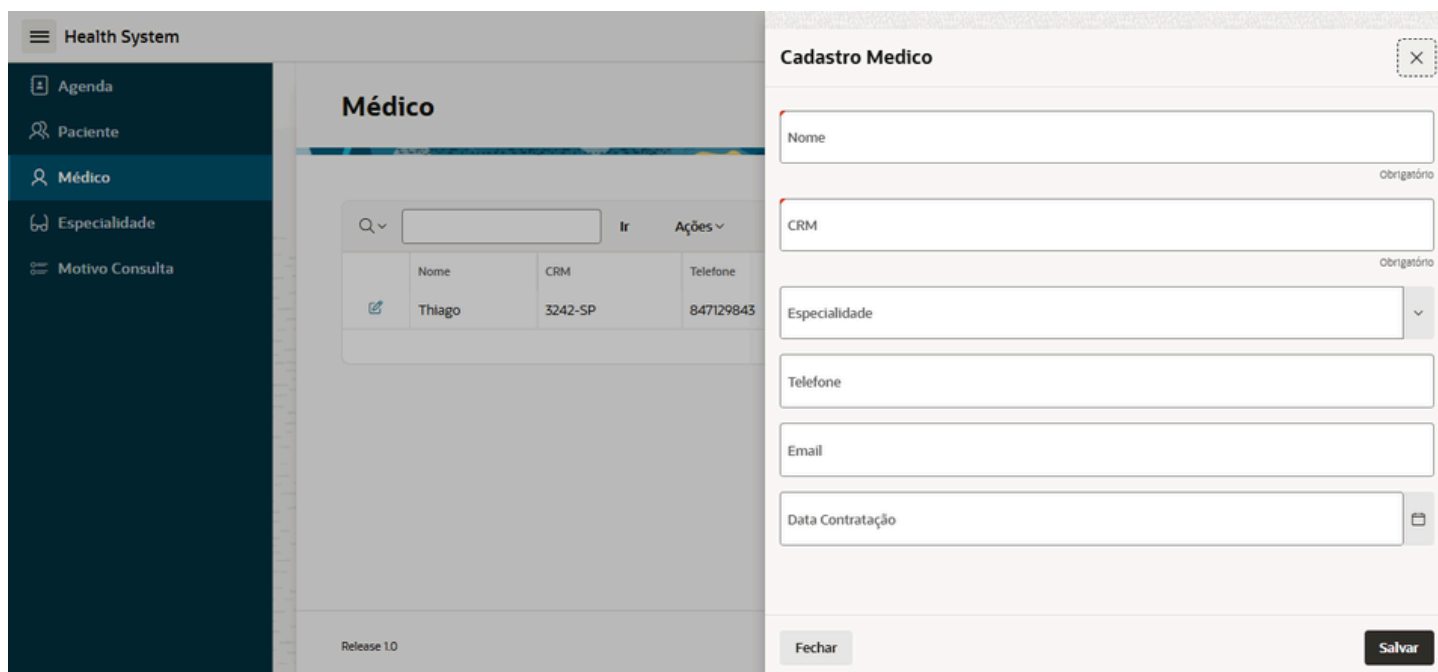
Health System

Agenda
Paciente
Médico
Especialidade
Motivo Consulta

Médico

Ir
Ações

| | Nome | CRM | Telefone |
|---|---|---|---|
| | Thiago | 3242-SP | 847129843 |

Release 1.0

Cadastro Medico

Nome
Obrigatório

CRM
Obrigatório

Especialidade

Telefone

Email

Data Contratação

Fechar
Salvar